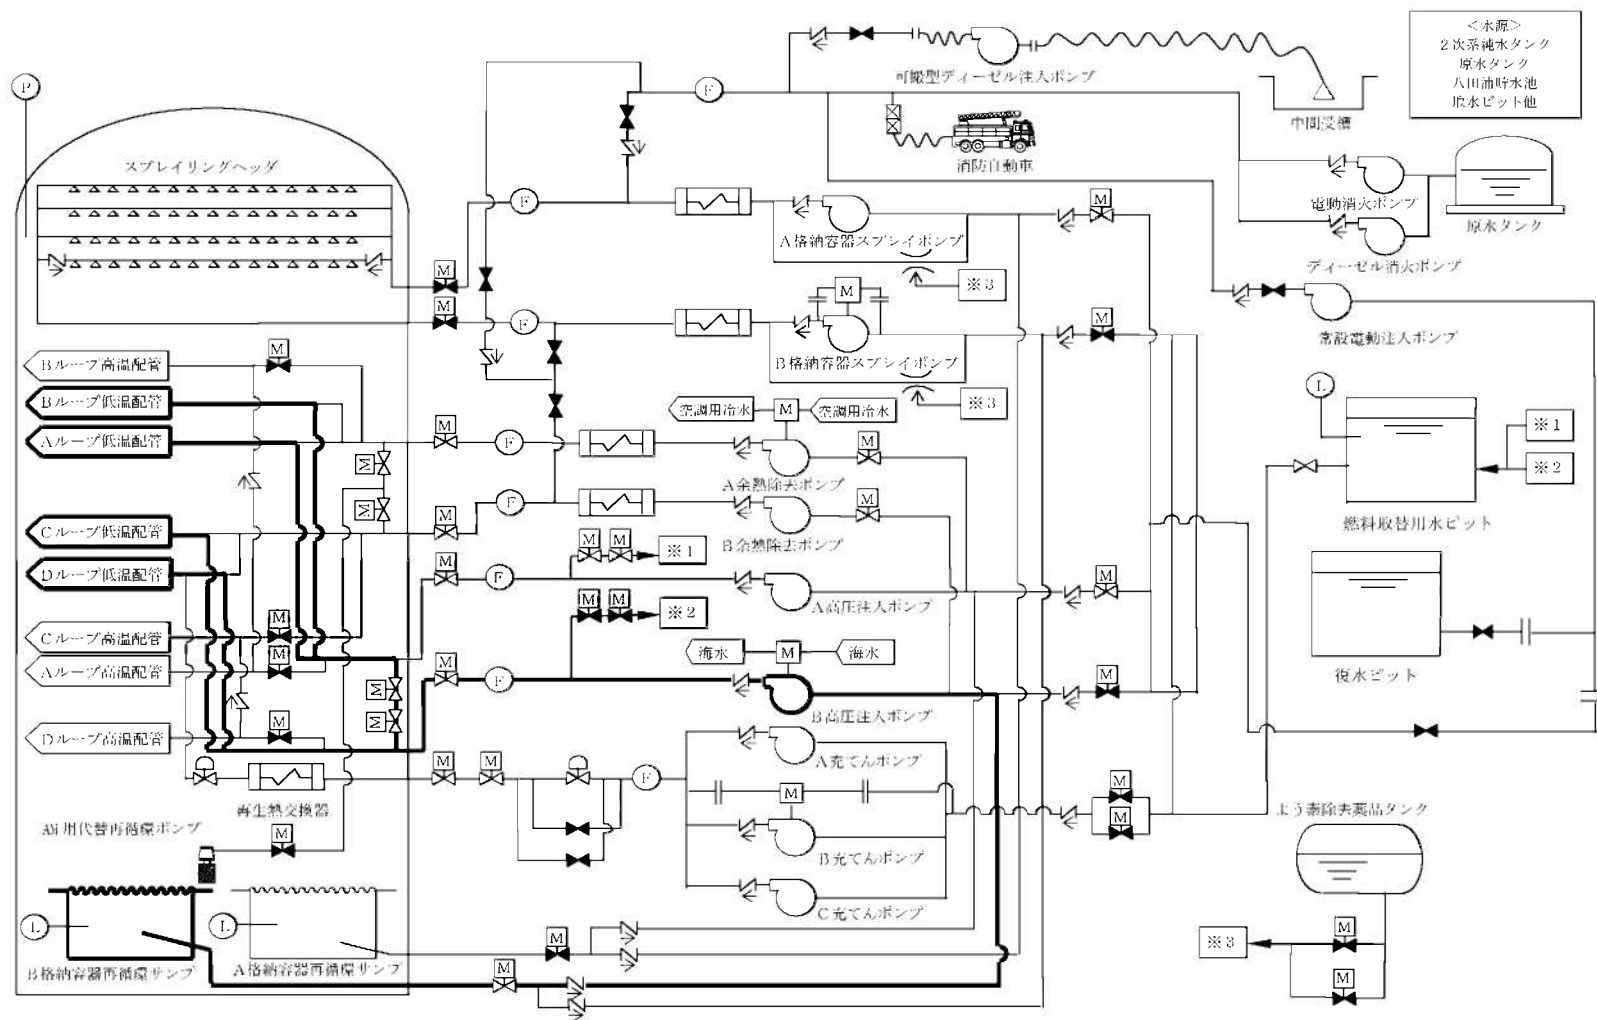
＜水源＞
２次系純水タンク
原水タンク
八田浦貯水池
取水ピット他

P

可搬型ディーゼル注入ポンプ

中間受槽

F

消防自動車

スプレイリングヘッダ

電動消火ポンプ

原水タンク

F

M

A格納容器スプレイポンプ

M

ディーゼル消火ポンプ

M

※3

M

M

F

M

常設電動注入ポンプ

B格納容器スプレイポンプ

Bループ高温配管

M

Bループ低温配管

※3

L

Aループ低温配管

空調用冷水

M

空調用冷水

M

F

M

※1

M

※2

A余熱除去ポンプ

M

M

F

M

燃料取替用水ピット

Cループ低温配管

B余熱除去ポンプ

M

M

※1

Dループ低温配管

M

F

M

A高圧注入ポンプ

M

M

※2

M

Cループ高温配管

M

海水

M

海水

復水ピット

Aループ高温配管

M

F

M

M

B高圧注入ポンプ

M

Dループ高温配管

A充てんポンプ

M

M

F

M

M

再生熱交換器

M

よう素除去薬品タンク

AM用代替再循環ポンプ

M

B充てんポンプ

C充てんポンプ

L

L

M

B格納容器再循環サンプ

A格納容器再循環サンプ

※3

M

M

M